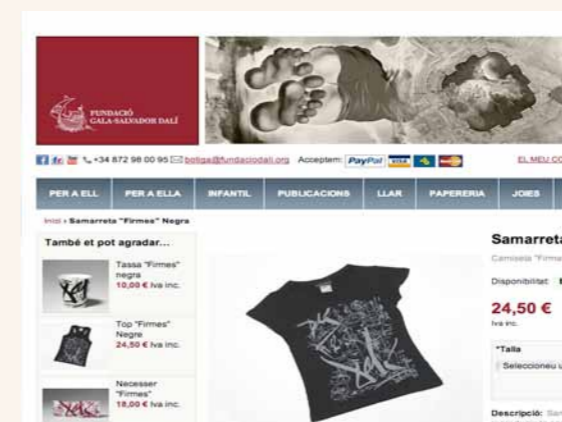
FUNDACIÓ GALA-SALVADOR DALÍ

+34 872 98 00 95 botiga@fundaciodali.org Acceptem: PayPal VISA

EL MEU C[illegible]

PER A ELL | PER A ELLA | INFANTIL | PUBLICACIONS | LLAR | PAPERERIA | JOIES

Inici › Samarreta "Firmes" Negra

També et pot agradar...

Tassa "Firmes" negra
10,00 € Iva inc.

Top "Firmes" Negre
24,50 € Iva inc.

Necesser "Firmes"
18,00 € Iva inc.

Samarret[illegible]

Camiseta "Firme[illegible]

Disponibilitat: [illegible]

24,50 €
Iva inc.

*Talla
Seleccioneu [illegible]

Descripció: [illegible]